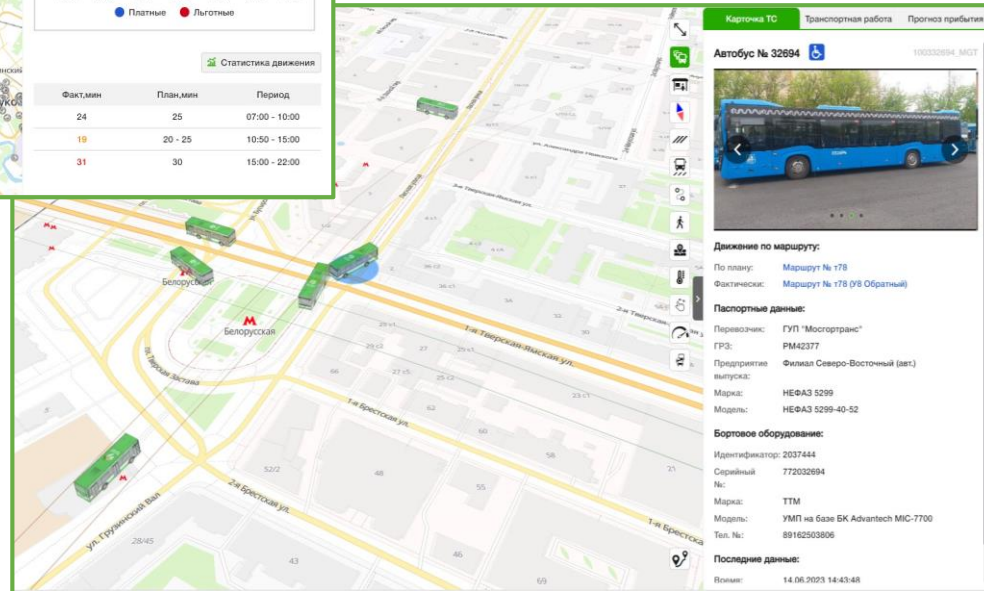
Платные Льготные

Статистика движения

| Факт,мин | План,мин | Период |
|---|---|---|
| 24 | 25 | 07:00 - 10:00 |
| 19 | 20 - 25 | 10:50 - 15:00 |
| 31 | 30 | 15:00 - 22:00 |

Белорусская
Белорусская
ул. Грузинский Вал
1-я Тверская-Ямская ул.
1-я Брестская ул.
2-я Брестская ул.
28/45
52/2
48
55
46
43
62
66
27
29 с1
36 с1
23 с1
21
69

Карточка ТС Транспортная работа Прогноз прибытия

Автобус № 32694 100332694_MGT

Движение по маршруту:
По плану: Маршрут № т78
Фактически: Маршрут № т78 (У8 Обратный)

Паспортные данные:
Перевозчик: ГУП "Мосгортранс"
ГРЗ: РМ42377
Предприятие выпуска: Филиал Северо-Восточный (авт.)
Марка: НЕФАЗ 5299
Модель: НЕФАЗ 5299-40-52

Бортовое оборудование:
Идентификатор: 2037444
Серийный №: 772032694
Марка: ТТМ
Модель: УМП на базе БК Advantech MIC-7700
Тел. №: 89162503806

Последние данные:
Время: 14.06.2023 14:43:48